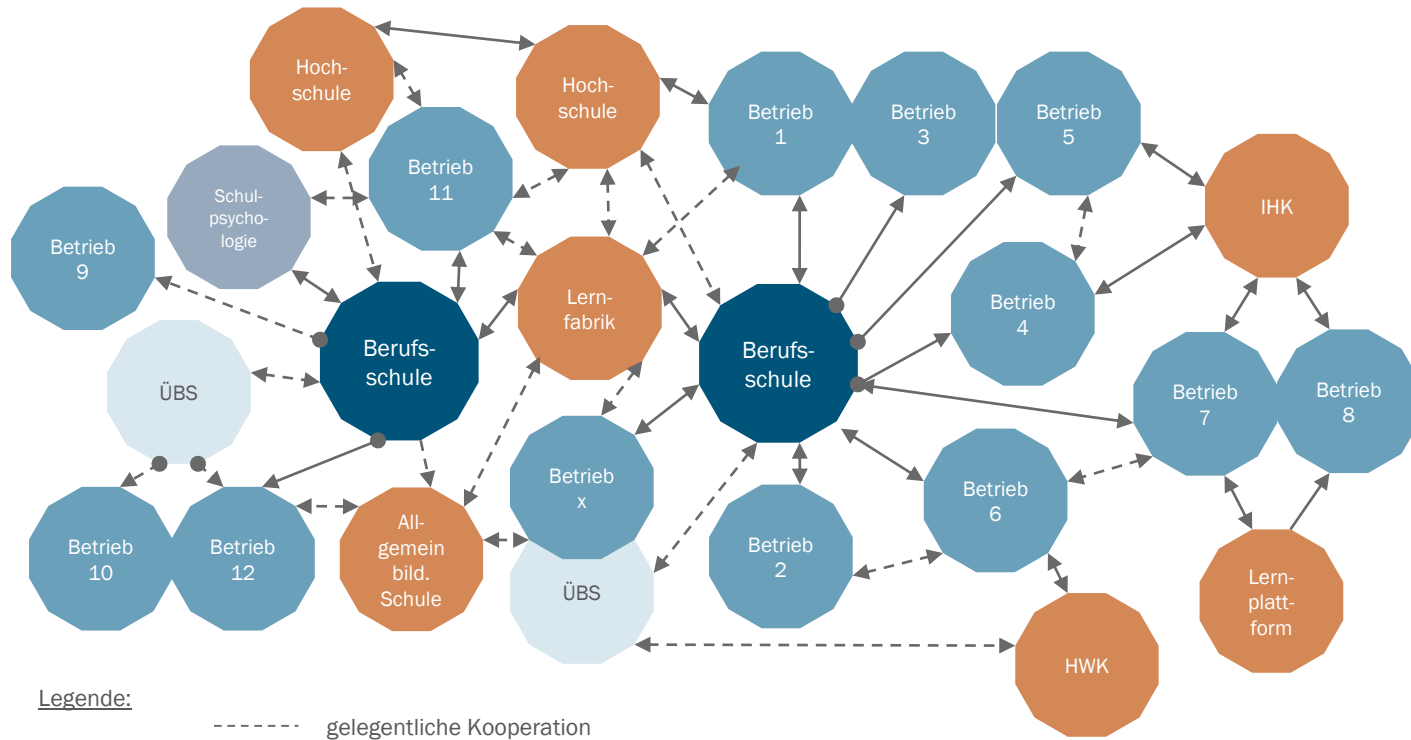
Hochschule

Hochschule

Betrieb 1

Betrieb 3

Betrieb 5

Betrieb 11

Schulpsychologie

IHK

Betrieb 9

Lernfabrik

Betrieb 4

Berufsschule

Berufsschule

ÜBS

Betrieb 7

Betrieb 8

Betrieb x

Betrieb 6

Betrieb 10

Betrieb 12

Allgemein bild. Schule

Betrieb 2

ÜBS

Lernplattform

HWK

Legende:

gelegentliche Kooperation